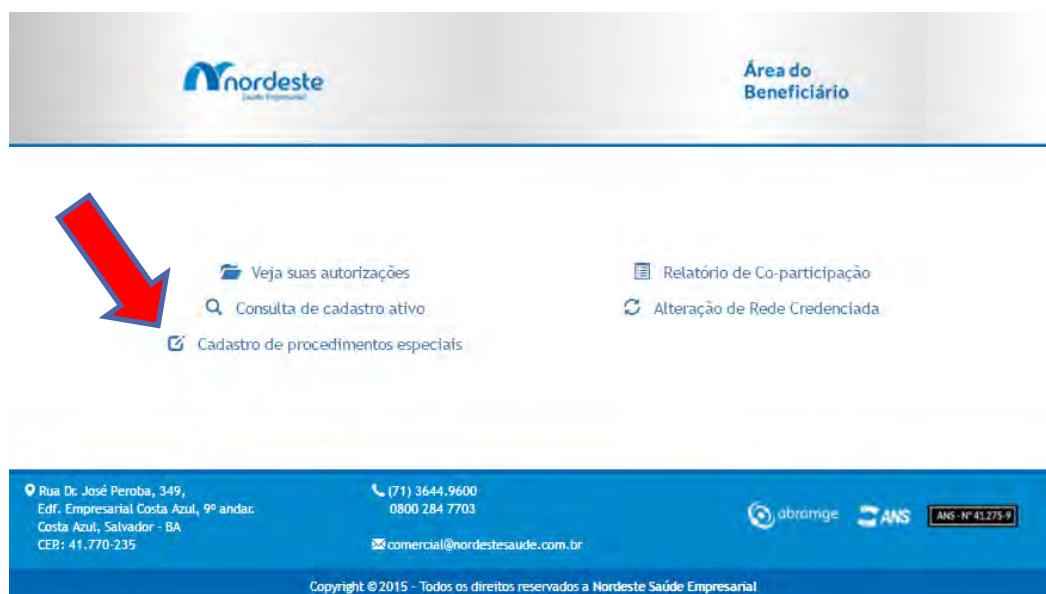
nordeste
Saúde Empresarial

Área do Beneficiário

Veja suas autorizações

Consulta de cadastro ativo

Cadastro de procedimentos especiais

Relatório de Co-participação

Alteração de Rede Credenciada

Rua Dr. José Peroba, 349, Edf. Empresarial Costa Azul, 9º andar. Costa Azul, Salvador - BA CEP: 41.770-235

(71) 3644.9600
0800 284 7703

comercial@nordestesaude.com.br

abramge

ANS

ANS - Nº 41.275-9

Copyright © 2015 - Todos os direitos reservados a Nordeste Saúde Empresarial